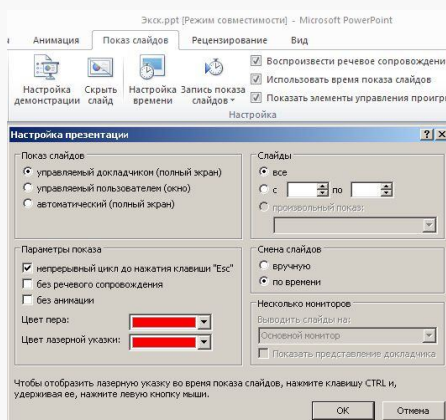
Экск.ppt [Режим совместимости] - Microsoft PowerPoint

Анимация | Показ слайдов | Рецензирование | Вид

Настройка демонстрации | Скрыть слайд | Настройка времени | Запись показа слайдов

☑ Воспроизвести речевое сопровожде
☑ Использовать время показа слайдов
☑ Показать элементы управления проигр

Настройка

Настройка презентации | ? | X

Показ слайдов
управляемый докладчиком (полный экран)
управляемый пользователем (окно)
автоматический (полный экран)

Слайды
все
с | по
произвольный показ:

Параметры показа
☑ непрерывный цикл до нажатия клавиши "Esc"
без речевого сопровождения
без анимации
Цвет пера:
Цвет лазерной указки:

Смена слайдов
вручную
по времени

Несколько мониторов
Выводить слайды на:
Основной монитор
Показать представление докладчика

Чтобы отобразить лазерную указку во время показа слайдов, нажмите клавишу CTRL и, удерживая ее, нажмите левую кнопку мыши.

OK | Отмена